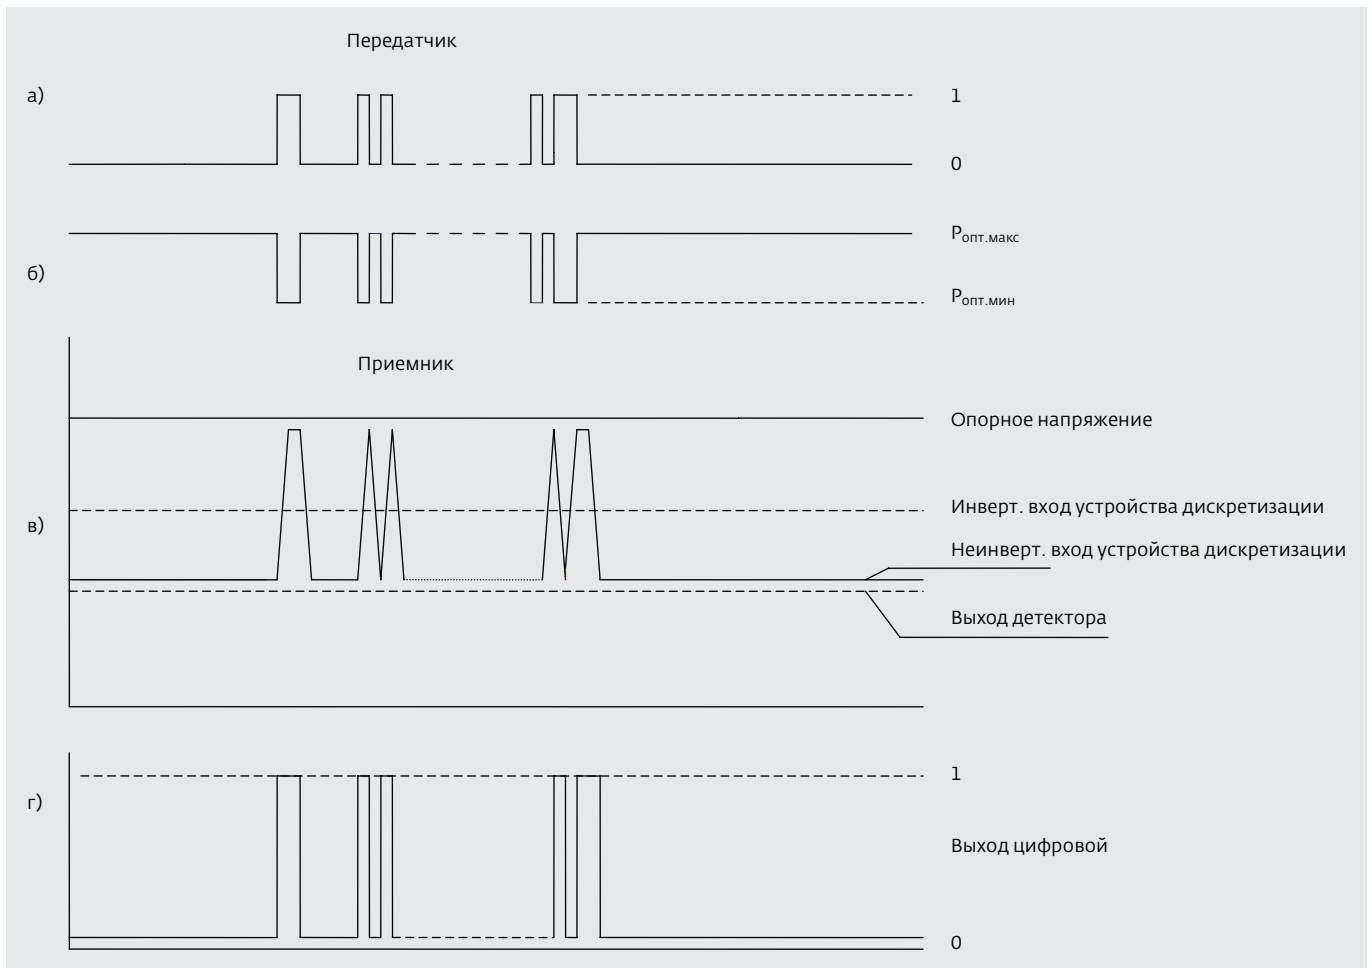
Передатчик

а)

1

0

$P_{опт.макс}$

б)

$P_{опт.мин}$

Приемник

Опорное напряжение

в)

Инверт. вход устройства дискретизации

Неинверт. вход устройства дискретизации

Выход детектора

г)

1

Выход цифровой

0